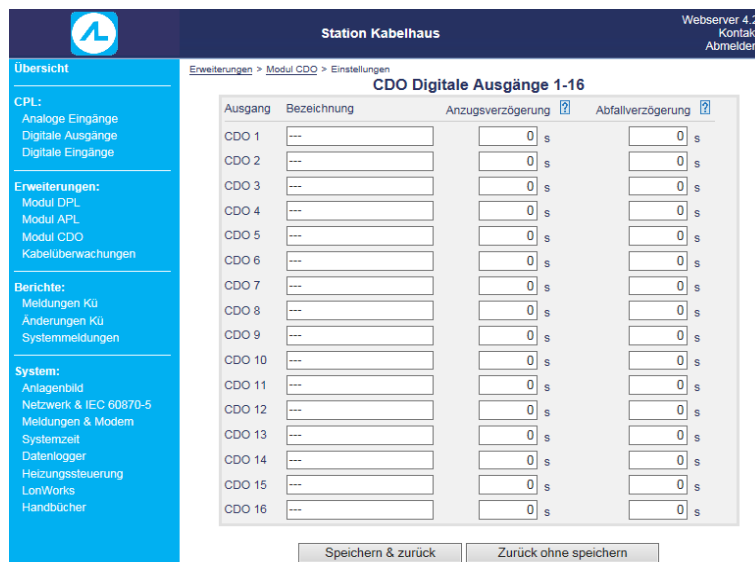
Station Kabelhaus

Webserver 4.2
Kontak
Abmelden

Übersicht

CPL:
Analoge Eingänge
Digitale Ausgänge
Digitale Eingänge

Erweiterungen:
Modul DPL
Modul APL
Modul CDO
Kabelüberwachungen

Berichte:
Meldungen Kü
Änderungen Kü
Systemmeldungen

System:
Anlagenbild
Netzwerk & IEC 60870-5
Meldungen & Modem
Systemzeit
Datenlogger
Heizungssteuerung
LonWorks
Handbücher

Erweiterungen > Modul CDO > Einstellungen

CDO Digitale Ausgänge 1-16

| Ausgang | Bezeichnung | Anzugsverzögerung ? | Abfallverzögerung ? |
|---|---|---|---|
| CDO 1 | --- | 0 s | 0 s |
| CDO 2 | --- | 0 s | 0 s |
| CDO 3 | --- | 0 s | 0 s |
| CDO 4 | --- | 0 s | 0 s |
| CDO 5 | --- | 0 s | 0 s |
| CDO 6 | --- | 0 s | 0 s |
| CDO 7 | --- | 0 s | 0 s |
| CDO 8 | --- | 0 s | 0 s |
| CDO 9 | --- | 0 s | 0 s |
| CDO 10 | --- | 0 s | 0 s |
| CDO 11 | --- | 0 s | 0 s |
| CDO 12 | --- | 0 s | 0 s |
| CDO 13 | --- | 0 s | 0 s |
| CDO 14 | --- | 0 s | 0 s |
| CDO 15 | --- | 0 s | 0 s |
| CDO 16 | --- | 0 s | 0 s |

Speichern & zurück
Zurück ohne speichern